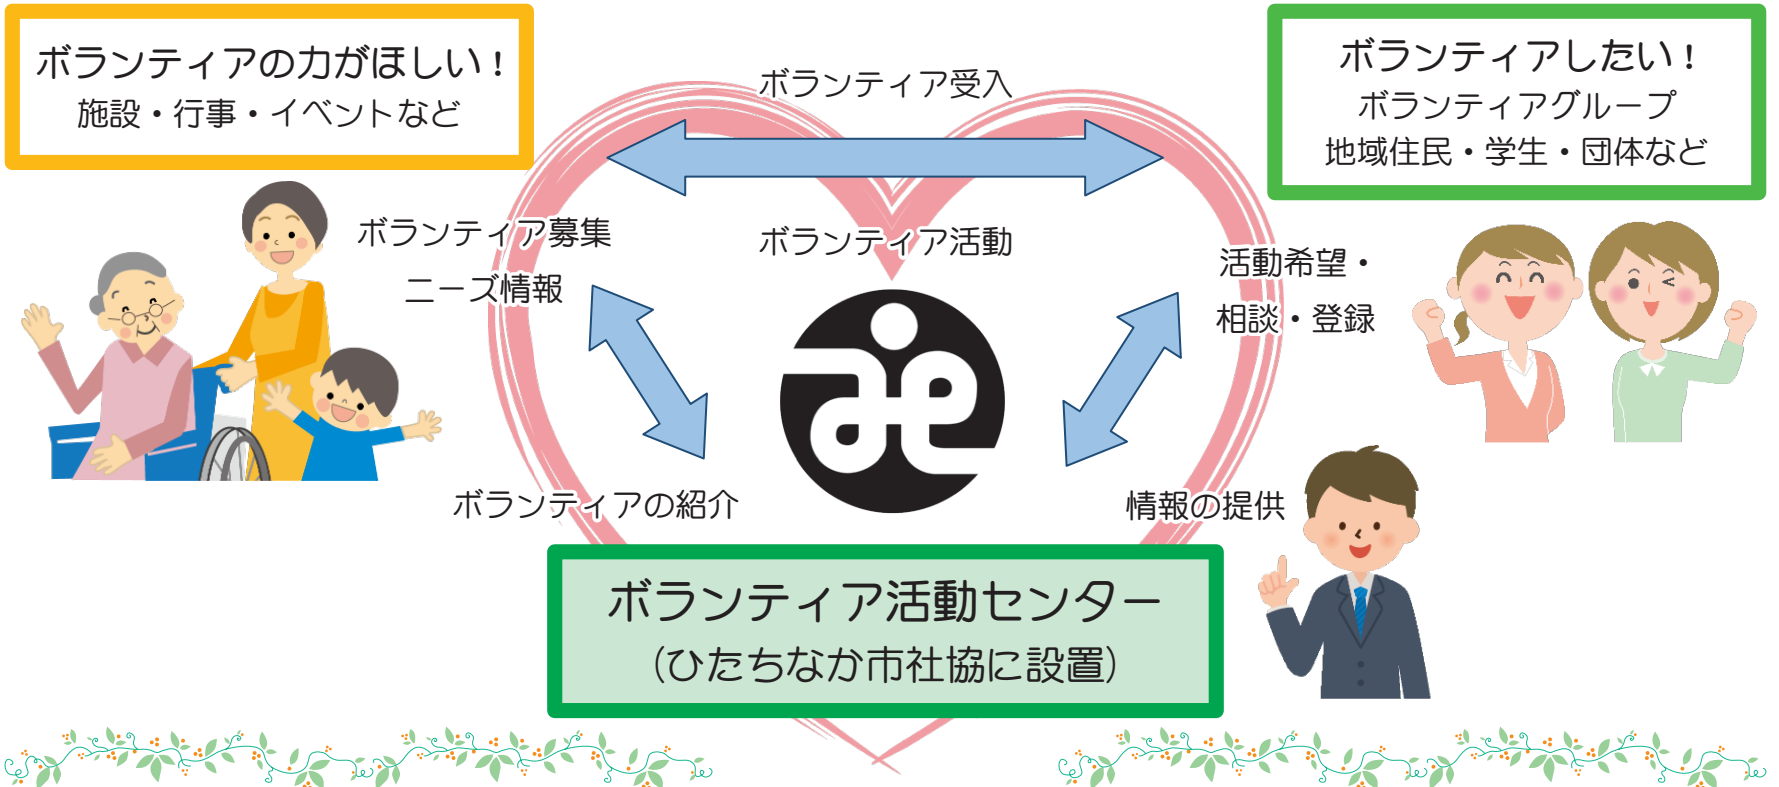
ボランティアの力がほしい！
施設・行事・イベントなど

ボランティア受入

ボランティアしたい！
ボランティアグループ
地域住民・学生・団体など

ボランティア募集
ニーズ情報

ボランティア活動

活動希望・
相談・登録

ボランティアの紹介

情報の提供

ボランティア活動センター
（ひたちなか市社協に設置）